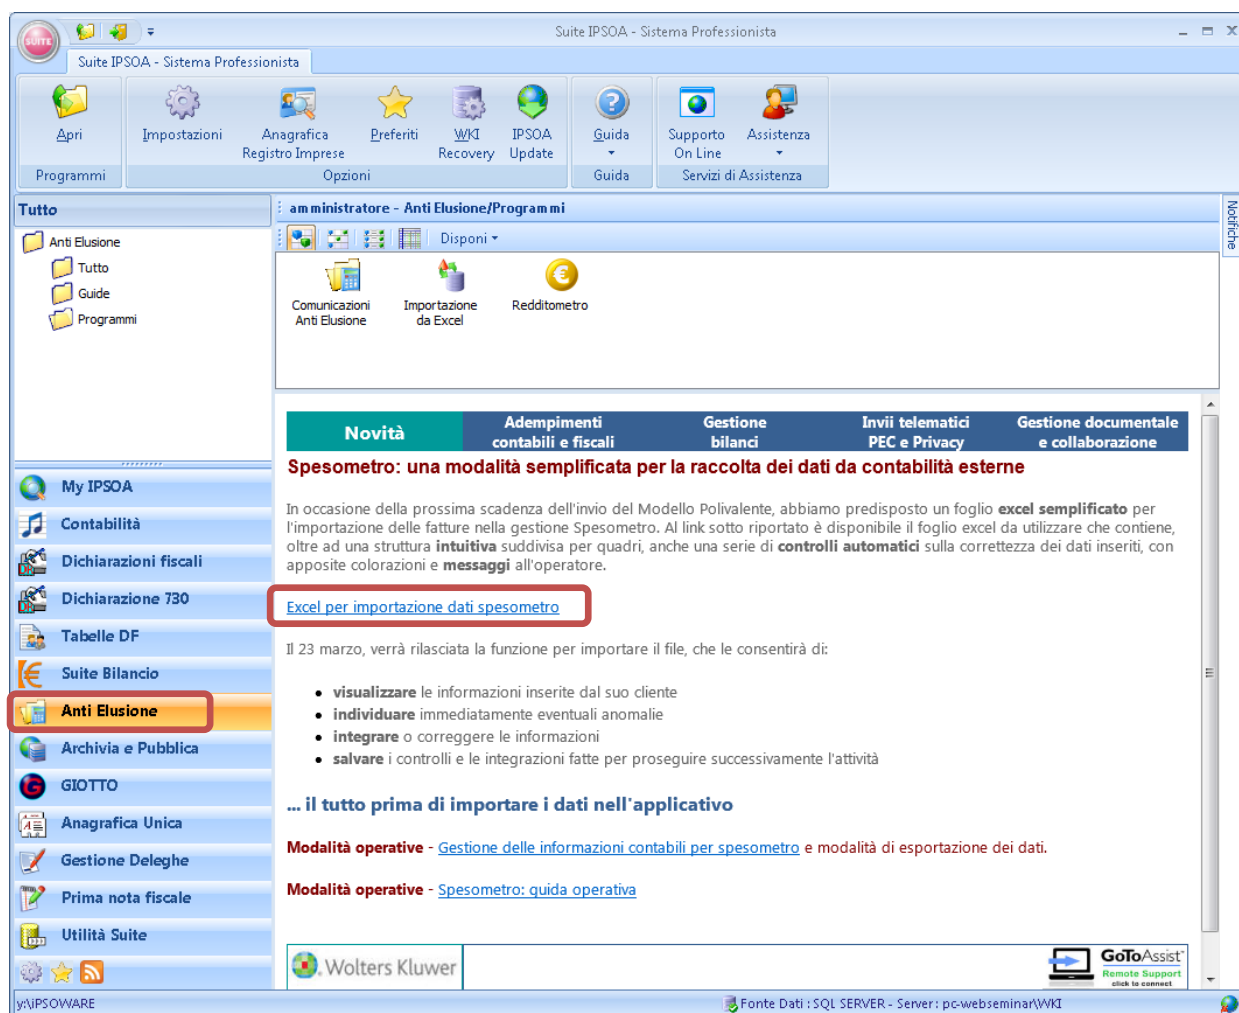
SUITE

Suite IPSOA - Sistema Professionista

Suite IPSOA - Sistema Professionista

Apri
Programmi

Impostazioni

Anagrafica Registro Imprese

Preferiti

WKI Recovery

IPSOA Update
Opzioni

Guida
Guida

Supporto On Line

Assistenza
Servizi di Assistenza

Tutto

Anti Elusione
Tutto
Guide
Programmi

amministratore - Anti Elusione/Programmi

Disponi

Comunicazioni Anti Elusione

Importazione da Excel

Redditometro

Notifiche

My IPSOA
Contabilità
Dichiarazioni fiscali
Dichiarazione 730
Tabelle DF
Suite Bilancio
Anti Elusione
Archivia e Pubblica
GIOTTO
Anagrafica Unica
Gestione Deleghe
Prima nota fiscale
Utilità Suite

| Novità | Adempimenti contabili e fiscali | Gestione bilanci | Invii telematici PEC e Privacy | Gestione documentale e collaborazione |
|---|---|---|---|---|

Spesometro: una modalità semplificata per la raccolta dei dati da contabilità esterne

In occasione della prossima scadenza dell'invio del Modello Polivalente, abbiamo predisposto un foglio excel semplificato per l'importazione delle fatture nella gestione Spesometro. Al link sotto riportato è disponibile il foglio excel da utilizzare che contiene, oltre ad una struttura intuitiva suddivisa per quadri, anche una serie di controlli automatici sulla correttezza dei dati inseriti, con apposite colorazioni e messaggi all'operatore.

Excel per importazione dati spesometro

Il 23 marzo, verrà rilasciata la funzione per importare il file, che le consentirà di:

• visualizzare le informazioni inserite dal suo cliente
• individuare immediatamente eventuali anomalie
• integrare o correggere le informazioni
• salvare i controlli e le integrazioni fatte per proseguire successivamente l'attività

... il tutto prima di importare i dati nell'applicativo

Modalità operative - Gestione delle informazioni contabili per spesometro e modalità di esportazione dei dati.

Modalità operative - Spesometro: guida operativa

Wolters Kluwer

GoToAssist
Remote Support
click to connect

y:\IPSOWARE

Fonte Dati : SQL SERVER - Server : pc-webseminar\WKI